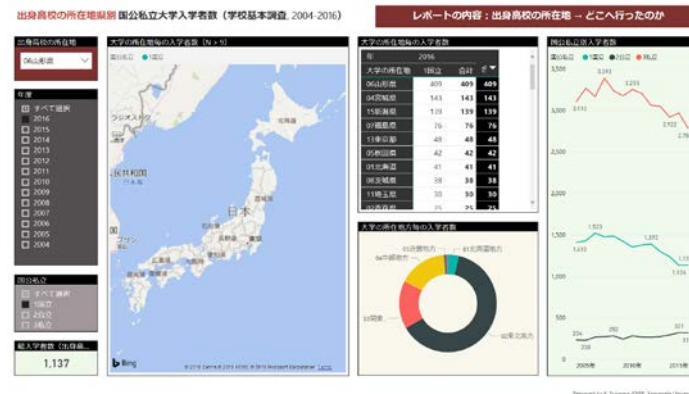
出身高校の所在地県別 国公私立大学入学者数（学校基本調査, 2004-2016）

レポートの内容：出身高校の所在地 → どこへ行ったのか

出身高校の所在地

06山形県

年度
すべて選択
2016
2015
2014
2013
2012
2011
2010
2009
2008
2007
2006
2005
2004

国公私立
すべて選択
1国立
2公立
3私立

総入学者数（出身高...

1,137

大学の所在地毎の入学者数（N > 5）

国公私立 ● 1国立

日本

Bing

© 2018 Here © 2018 Microsoft Corporation Terms

大学の所在地毎の入学者数

| 年 | 2016 | | |
|---|---|---|---|
| 大学の所在地 | 1国立 | 合計 | |
| 06山形県 | 409 | 409 | 409 |
| 04宮城県 | 143 | 143 | 143 |
| 15新潟県 | 139 | 139 | 139 |
| 07福島県 | 76 | 76 | 76 |
| 13東京都 | 48 | 48 | 48 |
| 05秋田県 | 42 | 42 | 42 |
| 01北海道 | 41 | 41 | 41 |
| 08茨城県 | 38 | 38 | 38 |
| 11埼玉県 | 30 | 30 | 30 |
| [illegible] | 25 | 25 | 25 |

大学の所在地方毎の入学者数

01北海道地方
03関東
04中部地方
02東北地方
05近畿地方

国公私立別入学者数

国公私立 ● 1国立 ● 2公立 ● 3私立

3,191
3,253
3,110
2,922
2,7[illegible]
1,523
1,430
1,372
1,13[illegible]
234
292
2010年
2015年